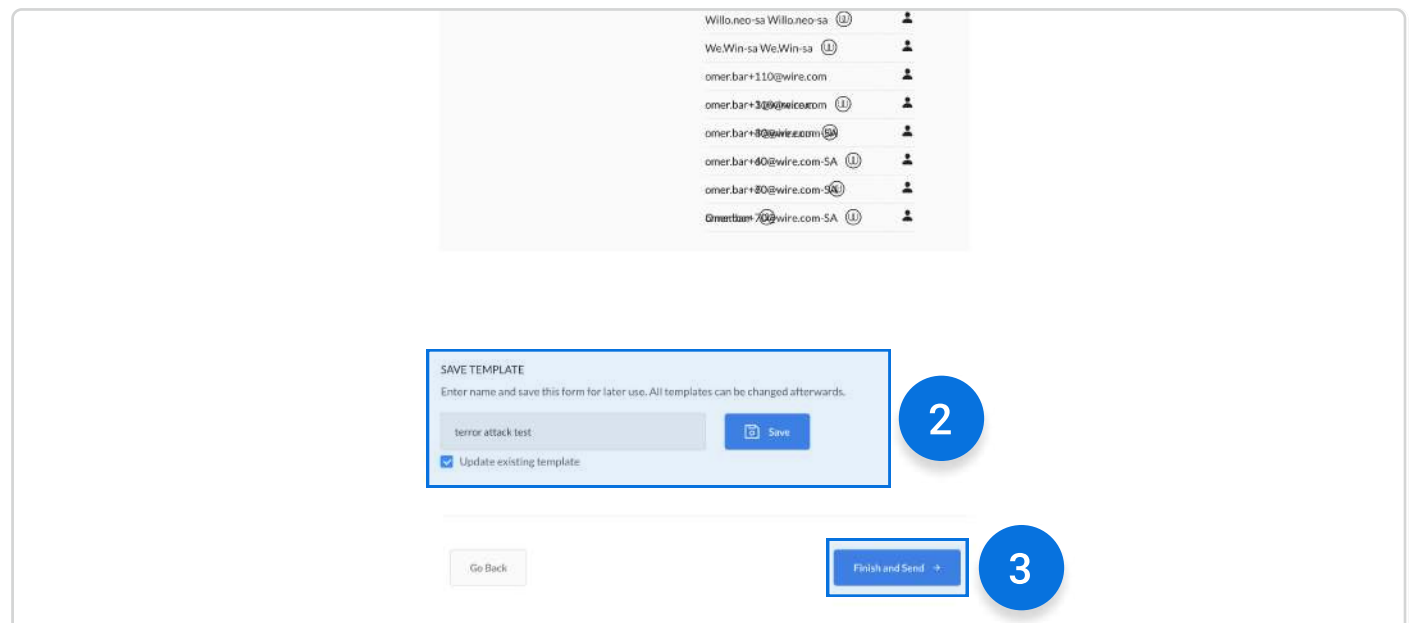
Willo.neo-sa Willo.neo-sa

We.Win-sa We.Win-sa

omer.bar+110@wire.com

omer.bar+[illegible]@wire.com

omer.bar+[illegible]@wire.com-SA

omer.bar+40@wire.com-SA

omer.bar+80@wire.com-SA

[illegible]@wire.com-SA

SAVE TEMPLATE
Enter name and save this form for later use. All templates can be changed afterwards.

terror attack test

Save

Update existing template

2

Go Back

Finish and Send →

3